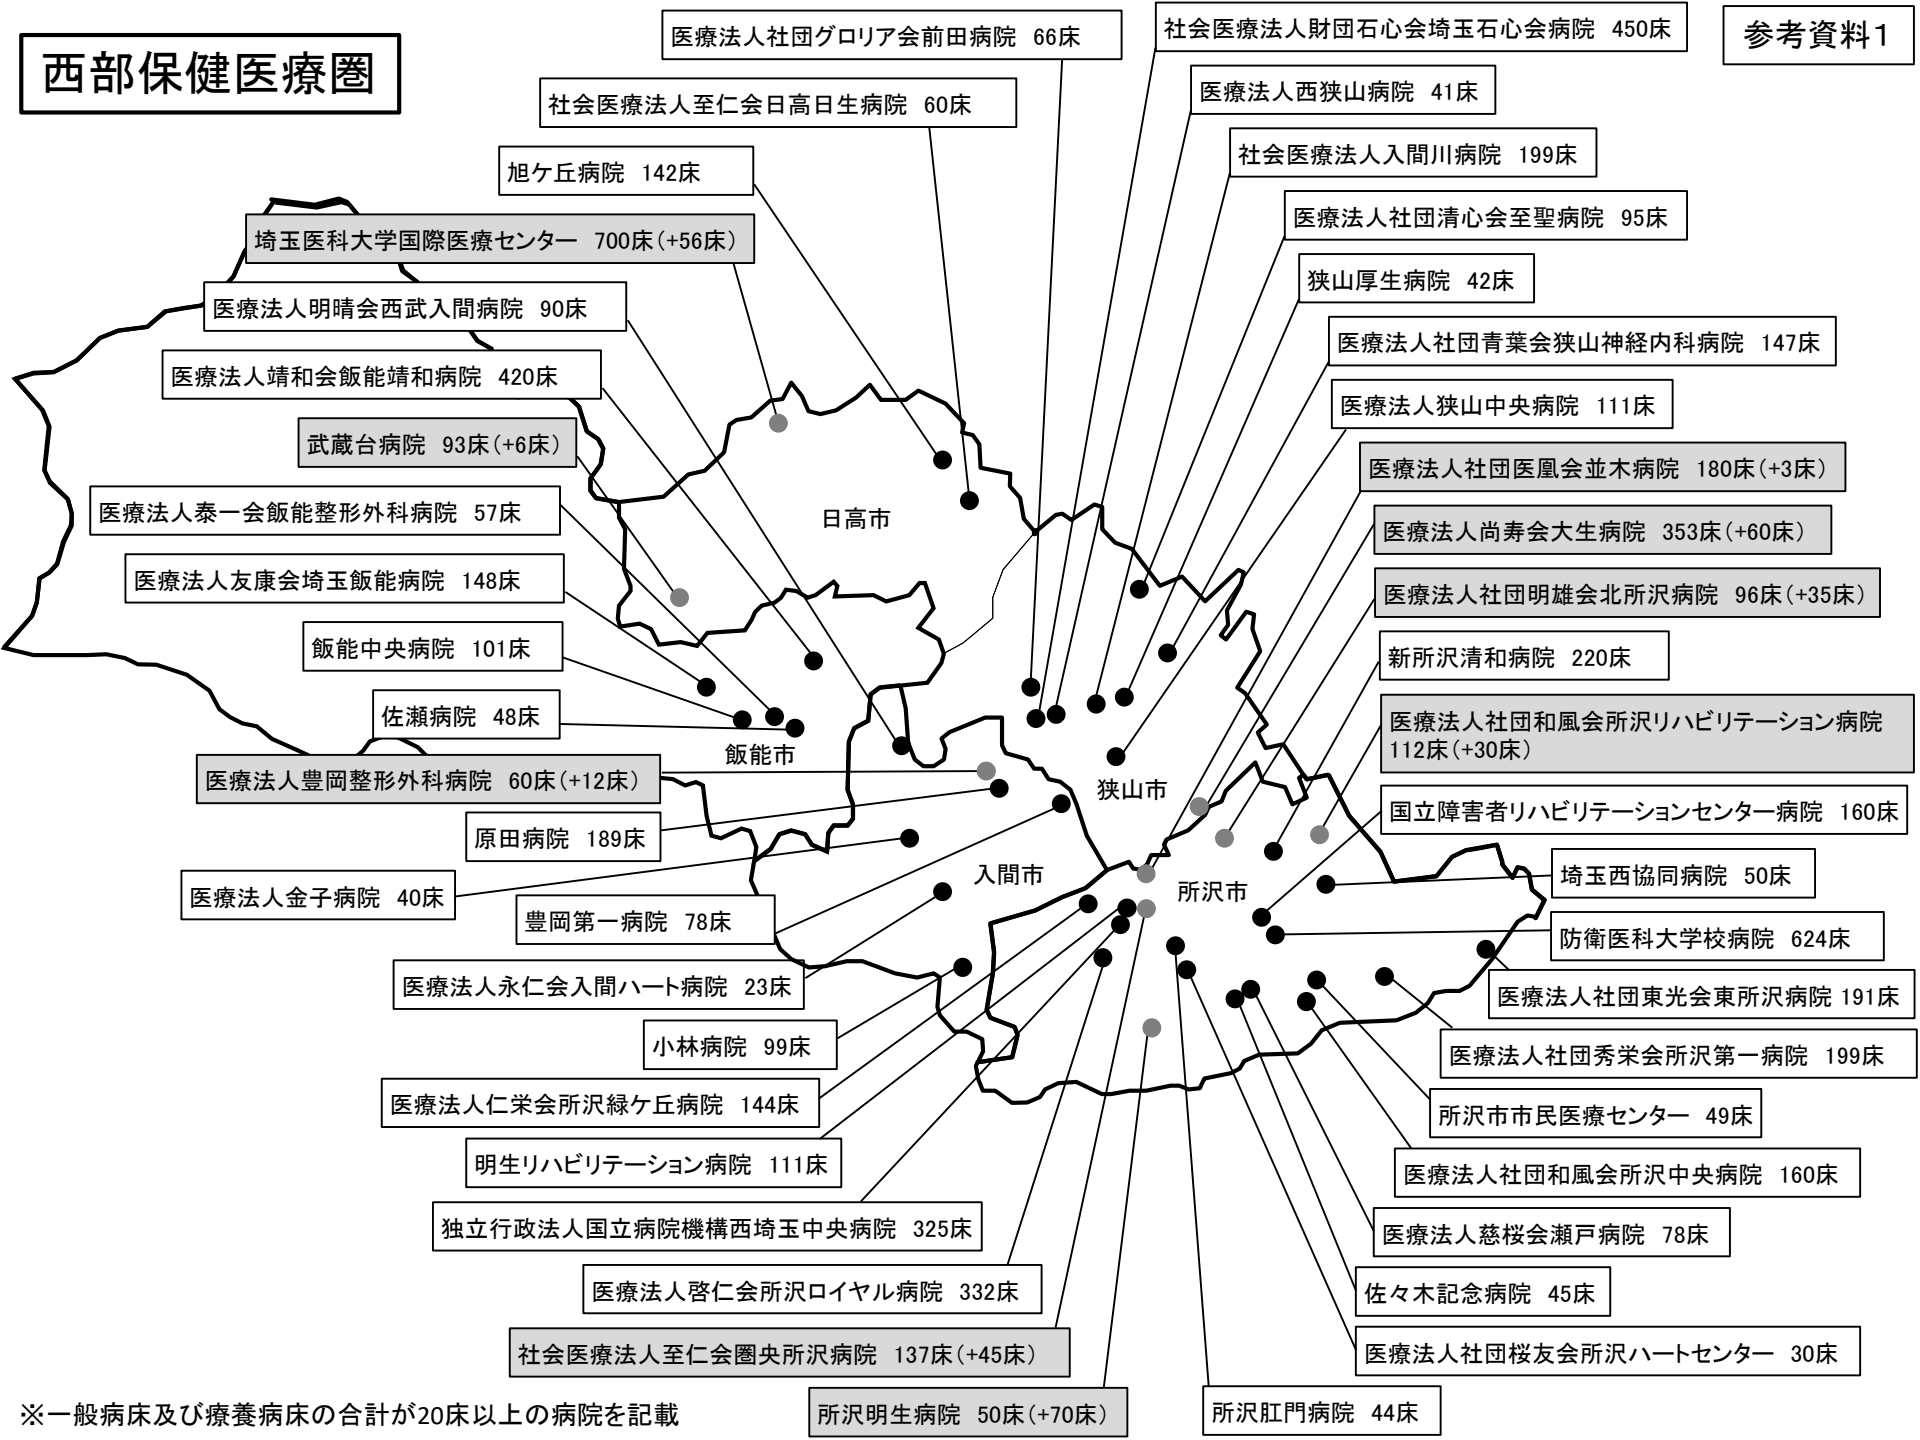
西部保健医療圏

参考資料1

医療法人社団グロリア会前田病院 66床
社会医療法人至仁会日高日生病院 60床
旭ケ丘病院 142床
埼玉医科大学国際医療センター 700床(+56床)
医療法人明晴会西武入間病院 90床
医療法人靖和会飯能靖和病院 420床
武蔵台病院 93床(+6床)
医療法人泰一会飯能整形外科病院 57床
医療法人友康会埼玉飯能病院 148床
飯能中央病院 101床
佐瀬病院 48床
医療法人豊岡整形外科病院 60床(+12床)
原田病院 189床
医療法人金子病院 40床
豊岡第一病院 78床
医療法人永仁会入間ハート病院 23床
小林病院 99床
医療法人仁栄会所沢緑ケ丘病院 144床
明生リハビリテーション病院 111床
独立行政法人国立病院機構西埼玉中央病院 325床
医療法人啓仁会所沢ロイヤル病院 332床
社会医療法人至仁会圏央所沢病院 137床(+45床)
所沢明生病院 50床(+70床)
所沢肛門病院 44床

社会医療法人財団石心会埼玉石心会病院 450床
医療法人西狭山病院 41床
社会医療法人入間川病院 199床
医療法人社団清心会至聖病院 95床
狭山厚生病院 42床
医療法人社団青葉会狭山神経内科病院 147床
医療法人狭山中央病院 111床
医療法人社団医凰会並木病院 180床(+3床)
医療法人尚寿会大生病院 353床(+60床)
医療法人社団明雄会北所沢病院 96床(+35床)
新所沢清和病院 220床
医療法人社団和風会所沢リハビリテーション病院 112床(+30床)
国立障害者リハビリテーションセンター病院 160床
埼玉西協同病院 50床
防衛医科大学校病院 624床
医療法人社団東光会東所沢病院 191床
医療法人社団秀栄会所沢第一病院 199床
所沢市市民医療センター 49床
医療法人社団和風会所沢中央病院 160床
医療法人慈桜会瀬戸病院 78床
佐々木記念病院 45床
医療法人社団桜友会所沢ハートセンター 30床

日高市
飯能市
狭山市
入間市
所沢市

※一般病床及び療養病床の合計が20床以上の病院を記載